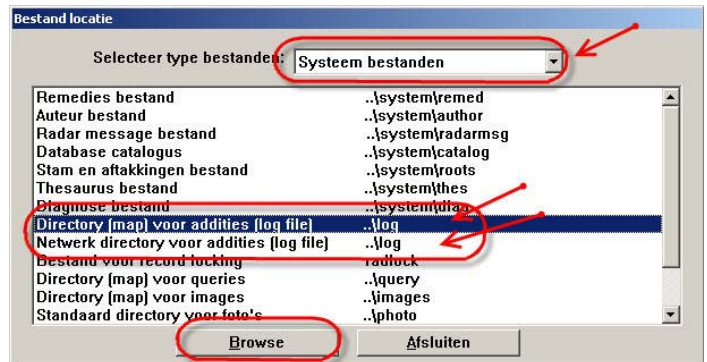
Bestand locatie

Selecteer type bestanden: Systeem bestanden

| | |
|---|---|
| Remedies bestand | ..\system\remed |
| Auteur bestand | ..\system\author |
| Radar message bestand | ..\system\radarmsg |
| Database catalogus | ..\system\catalog |
| Stam en aftakkingen bestand | ..\system\roots |
| Thesaurus bestand | ..\system\thes |
| Diagnose bestand | ..\system\diag |
| Directory (map) voor addities (log file) | ..\log |
| Netwerk directory voor addities (log file) | ..\log |
| Bestand voor record locking | radlock |
| Directory (map) voor queries | ..\query |
| Directory (map) voor images | ..\images |
| Standaard directory voor foto's | ..\photo |

Browse

Afsluiten